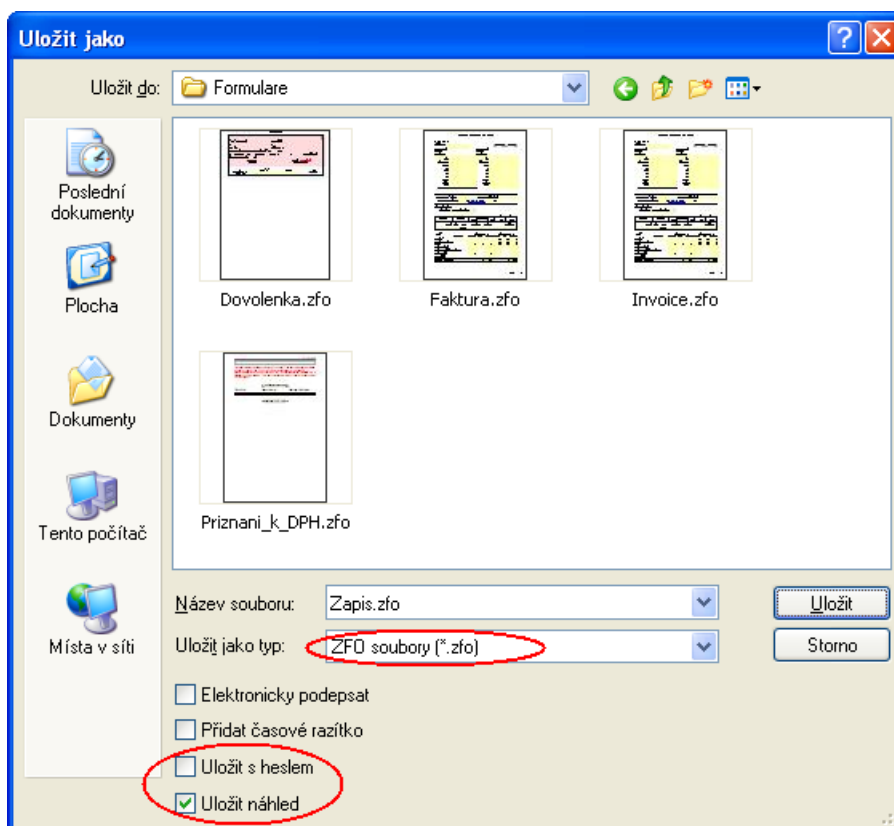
Uložit jako

Uložit do: Formulare

Poslední dokumenty

Plocha

Dokumenty

Tento počítač

Místa v síti

Dovolenka.zfo

Faktura.zfo

Invoice.zfo

Priznani_k_DPH.zfo

Název souboru: Zapis.zfo

Uložit jako typ: ZFO soubory (*.zfo)

Uložit

Storno

Elektronicky podepsat

Přidat časové razítko

Uložit s heslem

Uložit náhled